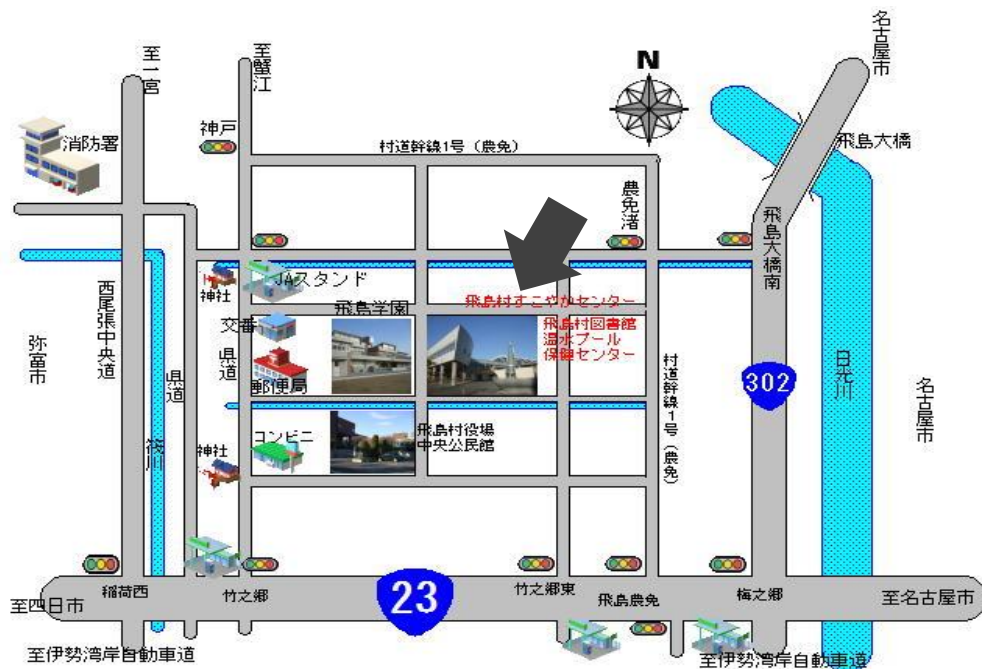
至一宮

至蟹江

名古屋市

N

消防署

神戸

村道幹線1号（農免）

飛島大橋

農免渚

飛島大橋南

JAスタンド

神社

飛島学園

飛島村すこやかセンター

交番

飛島村図書館
温水プール
保健センター

西尾張中央道

弥富市

県道

県道

郵便局

村道幹線1号（農免）

302

日光川

名古屋市

筏川

神社

コンビニ

飛島村役場
中央公民館

23

至四日市

稲荷西

竹之郷

竹之郷東

飛島農免

梅之郷

至名古屋市

至伊勢湾岸自動車道

至伊勢湾岸自動車道